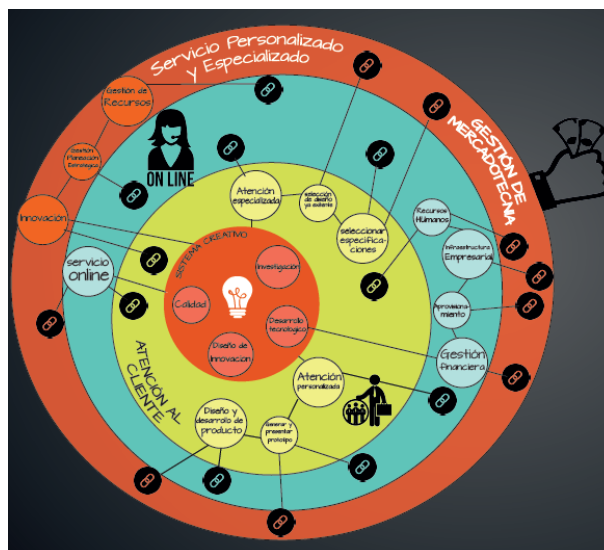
Servicio Personalizado y Especializado

GESTIÓN DE MERCADOTECNIA

Gestión de Recursos

Gestión Planeación Estratégica

ON LINE

Innovación

servicio online

Atención especializada

selección de diseño ya existente

seleccionar especificaciones

Recursos Humanos

Infraestructura Empresarial

Aprovisionamiento

Gestión financiera

SISTEMA CREATIVO

Investigación

Calidad

Desarrollo tecnológico

Diseño de innovación

ATENCIÓN AL CLIENTE

Atención personalizada

Diseño y desarrollo de producto

Generar y presentar prototipo